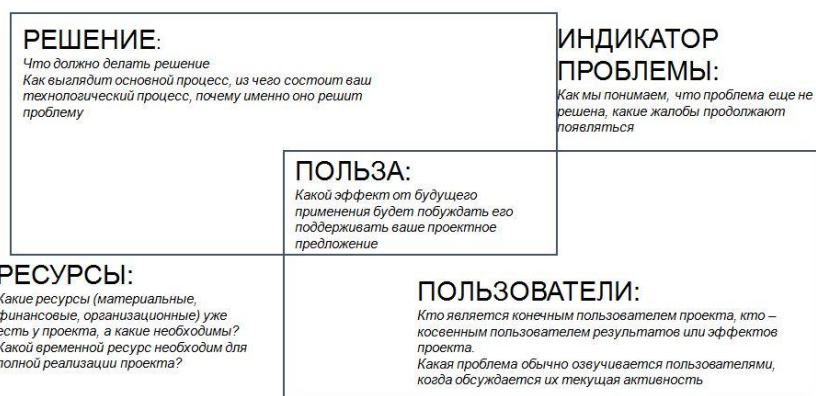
РЕШЕНИЕ:
Что должно делать решение
Как выглядит основной процесс, из чего состоит ваш технологический процесс, почему именно оно решит проблему

ИНДИКАТОР ПРОБЛЕМЫ:
Как мы понимаем, что проблема еще не решена, какие жалобы продолжают появляться

ПОЛЬЗА:
Какой эффект от будущего применения будет побуждать его поддерживать ваше проектное предложение

РЕСУРСЫ:
Какие ресурсы (материальные, финансовые, организационные) уже есть у проекта, а какие необходимы? Какой временной ресурс необходим для полной реализации проекта?

ПОЛЬЗОВАТЕЛИ:
Кто является конечным пользователем проекта, кто – косвенным пользователем результатов или эффектов проекта.
Какая проблема обычно озвучивается пользователями, когда обсуждается их текущая активность